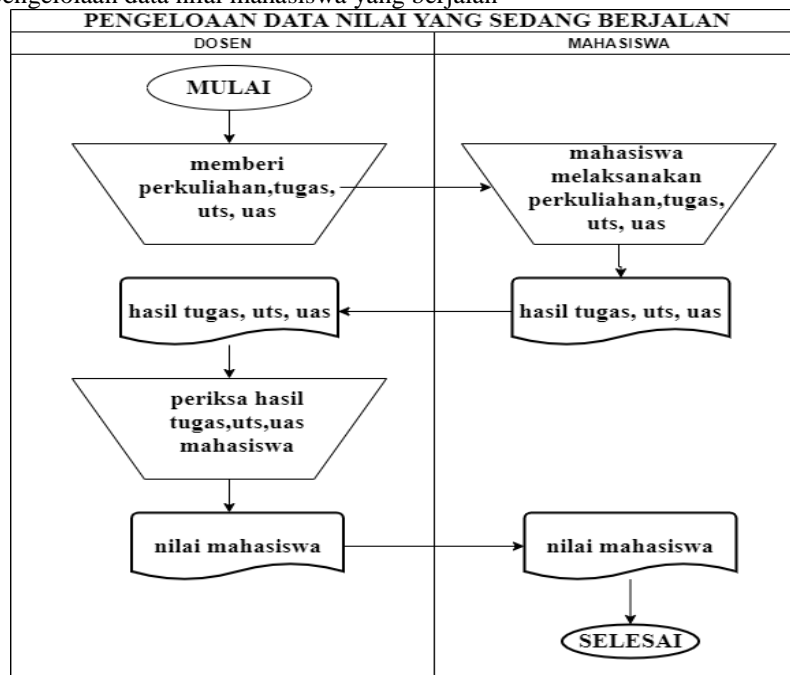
engelolaan data nilai mahasiswa yang berjalan

PENGELOAAN DATA NILAI YANG SEDANG BERJALAN

DOSEN

MAHASISWA

MULAI

memberi perkuliahan,tugas, uts, uas

mahasiswa melaksanakan perkuliahan,tugas, uts, uas

hasil tugas, uts, uas

hasil tugas, uts, uas

periksa hasil tugas,uts,uas mahasiswa

nilai mahasiswa

nilai mahasiswa

SELESAI